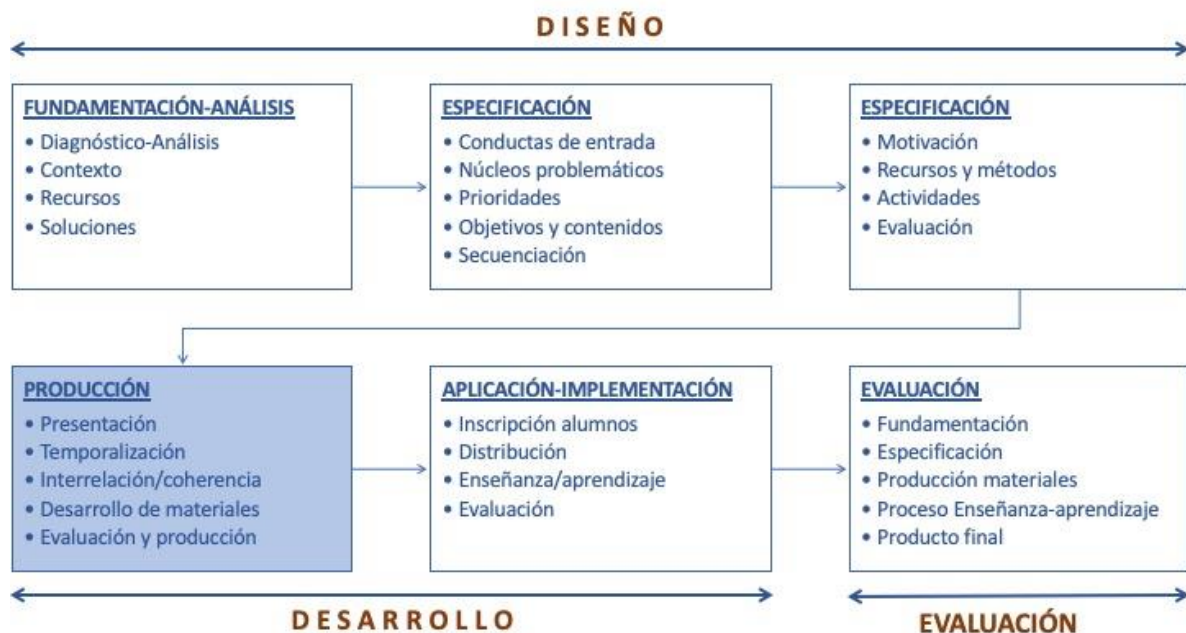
DISEÑO

FUNDAMENTACIÓN-ANÁLISIS
• Diagnóstico-Análisis
• Contexto
• Recursos
• Soluciones

ESPECIFICACIÓN
• Conductas de entrada
• Núcleos problemáticos
• Prioridades
• Objetivos y contenidos
• Secuenciación

ESPECIFICACIÓN
• Motivación
• Recursos y métodos
• Actividades
• Evaluación

PRODUCCIÓN
• Presentación
• Temporalización
• Interrelación/coherencia
• Desarrollo de materiales
• Evaluación y producción

APLICACIÓN-IMPLEMENTACIÓN
• Inscripción alumnos
• Distribución
• Enseñanza/aprendizaje
• Evaluación

EVALUACIÓN
• Fundamentación
• Especificación
• Producción materiales
• Proceso Enseñanza-aprendizaje
• Producto final

DESARROLLO

EVALUACIÓN